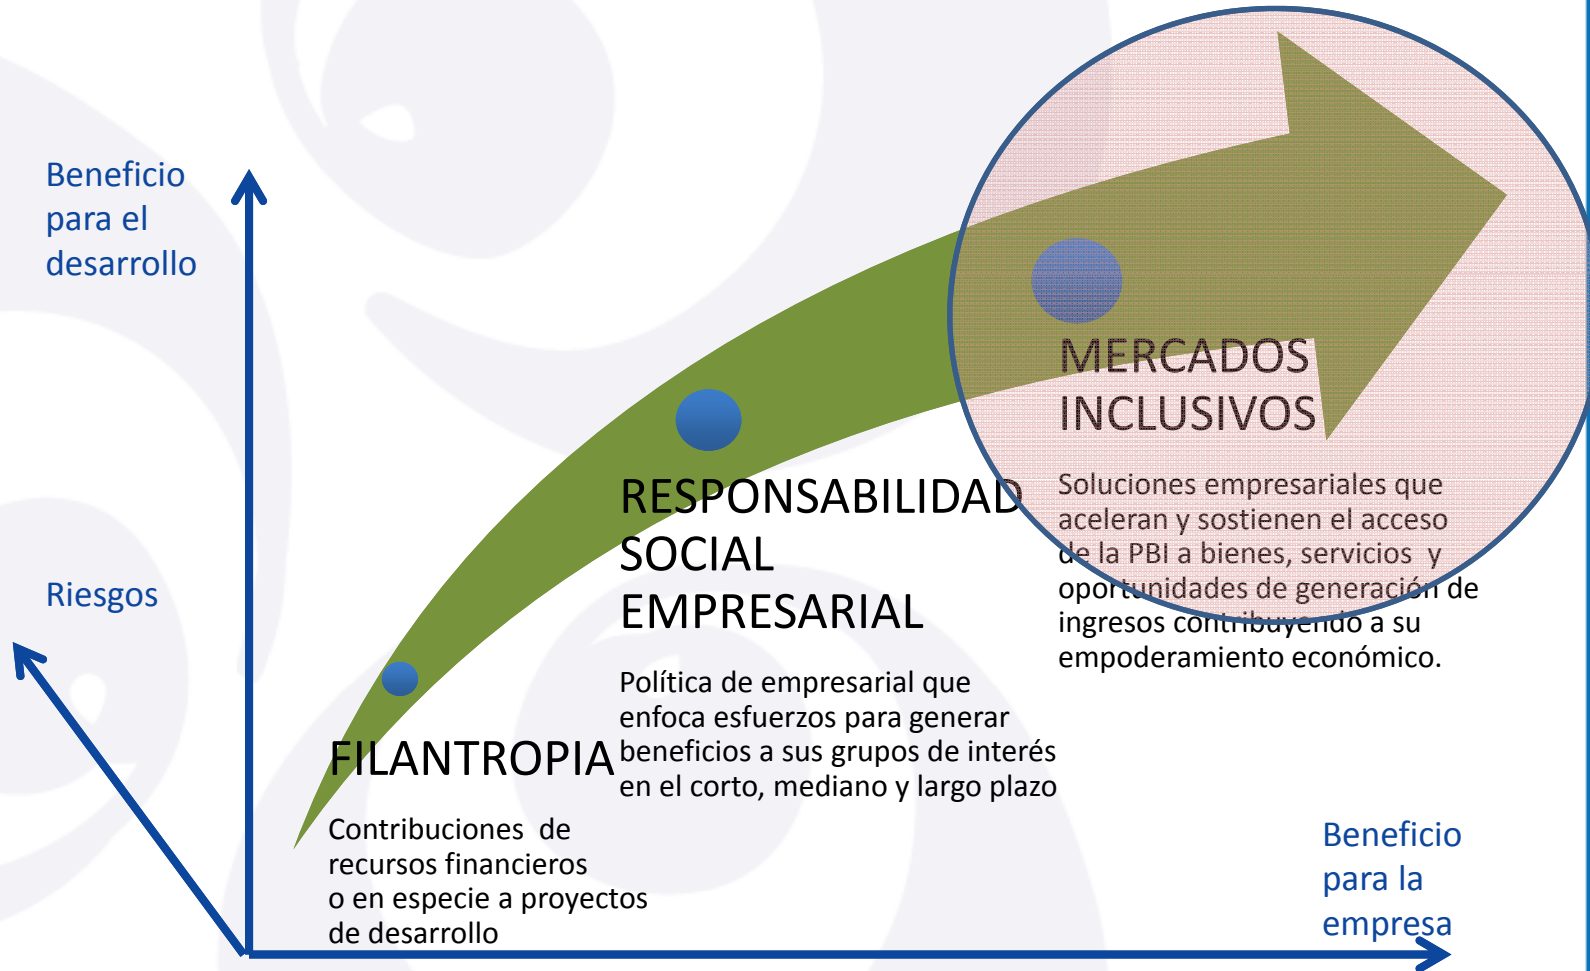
Beneficio para el desarrollo

Riesgos

MERCADOS INCLUSIVOS

Soluciones empresariales que aceleran y sostienen el acceso de la PBI a bienes, servicios y oportunidades de generación de ingresos contribuyendo a su empoderamiento económico.

RESPONSABILIDAD SOCIAL EMPRESARIAL

Política de empresarial que enfoca esfuerzos para generar beneficios a sus grupos de interés en el corto, mediano y largo plazo

FILANTROPIA

Contribuciones de recursos financieros o en especie a proyectos de desarrollo

Beneficio para la empresa